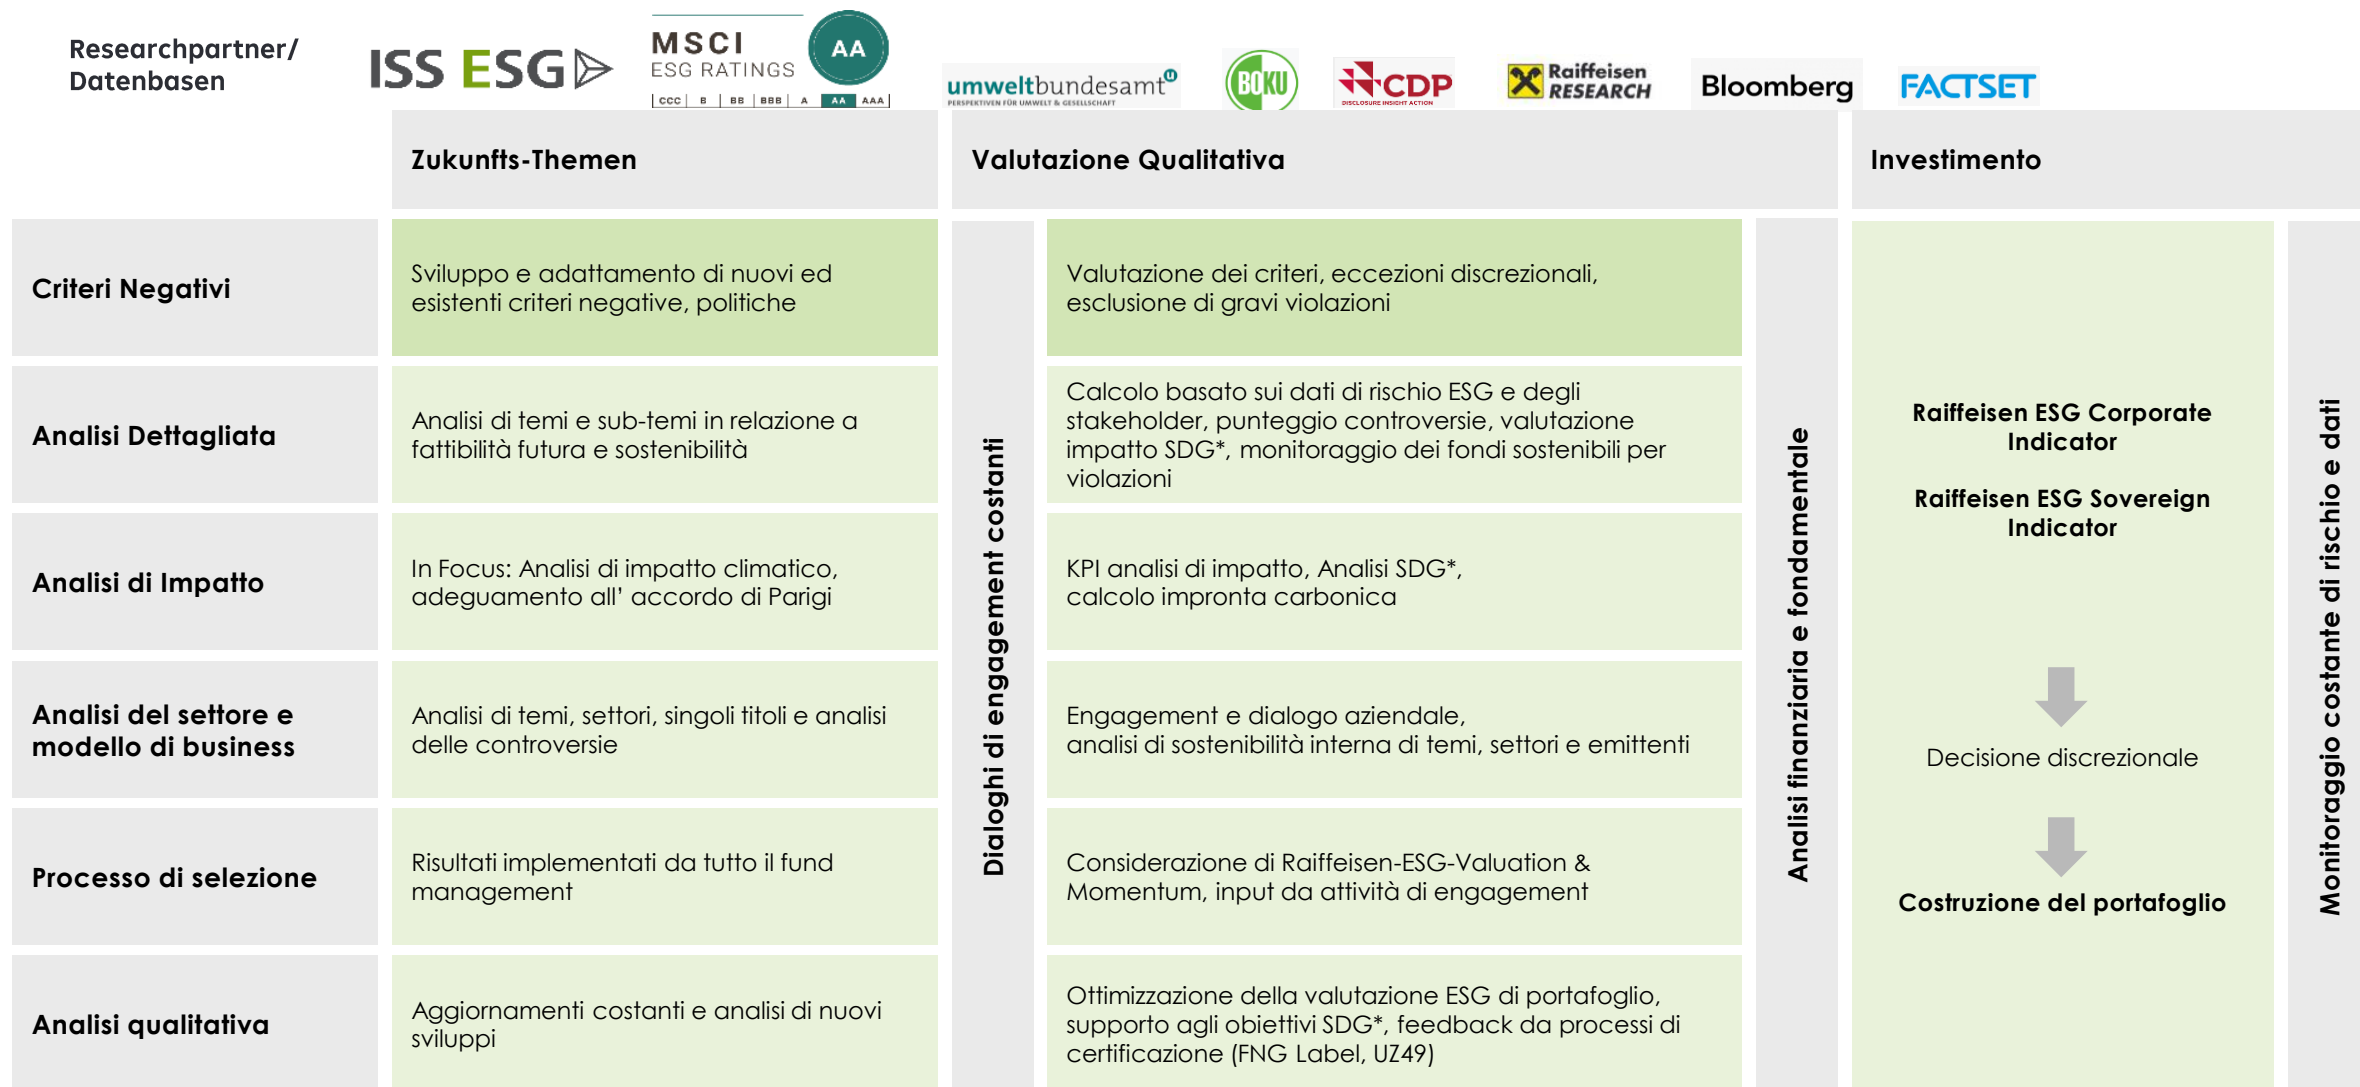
Researchpartner/ Datenbasen

ISS ESG

MSCI ESG RATINGS AA

CCC B BB BBB A AA AAA

umweltbundesamt
PERSPEKTIVEN FÜR UMWELT & GESELLSCHAFT

BOKU

CDP
DISCLOSURE INSIGHT ACTION

Raiffeisen RESEARCH

Bloomberg

FACTSET

Zukunfts-Themen

Valutazione Qualitativa

Investimento

Criteri Negativi

Sviluppo e adattamento di nuovi ed esistenti criteri negative, politiche

Valutazione dei criteri, eccezioni discrezionali, esclusione di gravi violazioni

Analisi Dettagliata

Analisi di temi e sub-temi in relazione a fattibilità futura e sostenibilità

Calcolo basato sui dati di rischio ESG e degli stakeholder, punteggio controversie, valutazione impatto SDG*, monitoraggio dei fondi sostenibili per violazioni

Analisi di Impatto

In Focus: Analisi di impatto climatico, adeguamento all' accordo di Parigi

KPI analisi di impatto, Analisi SDG*, calcolo impronta carbonica

Analisi del settore e modello di business

Analisi di temi, settori, singoli titoli e analisi delle controversie

Engagement e dialogo aziendale, analisi di sostenibilità interna di temi, settori e emittenti

Processo di selezione

Risultati implementati da tutto il fund management

Considerazione di Raiffeisen-ESG-Valuation & Momentum, input da attività di engagement

Analisi qualitativa

Aggiornamenti costanti e analisi di nuovi sviluppi

Ottimizzazione della valutazione ESG di portafoglio, supporto agli obiettivi SDG*, feedback da processi di certificazione (FNG Label, UZ49)

Dialoghi di engagement costanti

Analisi finanziaria e fondamentale

Raiffeisen ESG Corporate Indicator

Raiffeisen ESG Sovereign Indicator

Decisione discrezionale

Costruzione del portafoglio

Monitoraggio costante di rischio e dati